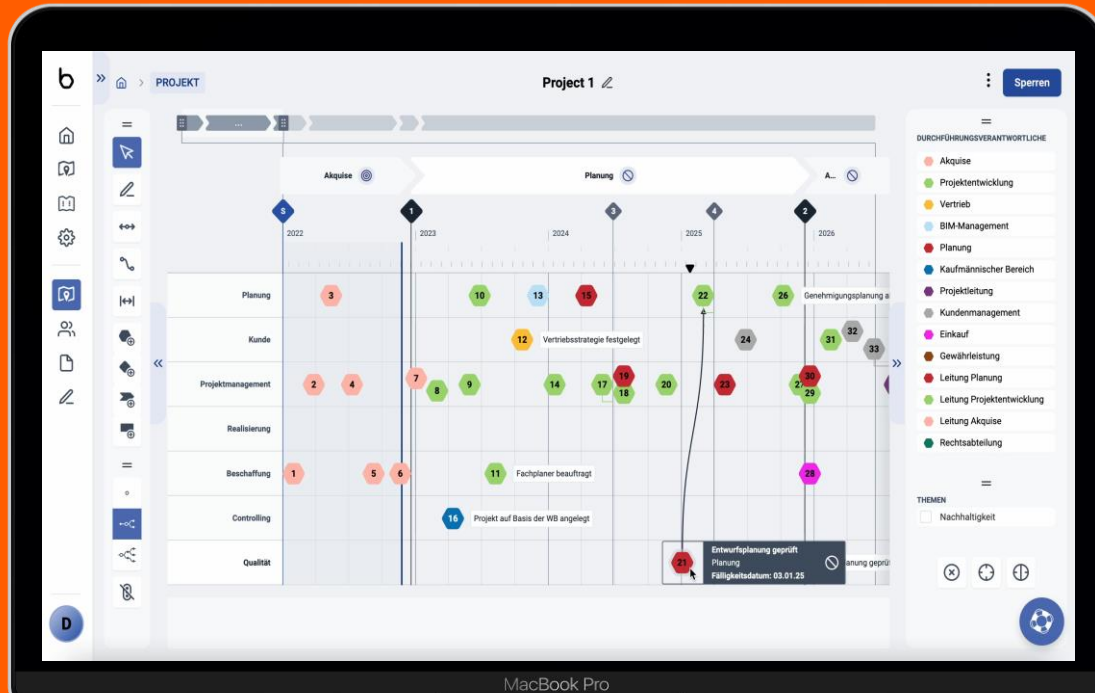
b

PROJEKT

Project 1

Sperren

...

Akquise

Planung

A...

S 1 3 4 2

2022 2023 2024 2025 2026

Planung 3 10 13 15 22 26 Genehmigungsplanung a

Kunde 12 Vertriebsstrategie festgelegt 24 31 32 33

Projektmanagement 2 4 7 8 9 14 17 19 18 20 23 27 30 29

Realisierung

Beschaffung 1 5 6 11 Fachplaner beauftragt 28

Controlling 16 Projekt auf Basis der WB angelegt

Qualität 21 Entwurfsplanung geprüft Planung Fälligkeitsdatum: 03.01.25 anung geprü

DURCHFÜHRUNGSVERANTWORTLICHE

Akquise
Projektentwicklung
Vertrieb
BIM-Management
Planung
Kaufmännischer Bereich
Projektleitung
Kundenmanagement
Einkauf
Gewährleistung
Leitung Planung
Leitung Projektentwicklung
Leitung Akquise
Rechtsabteilung

THEMEN

Nachhaltigkeit

D

MacBook Pro